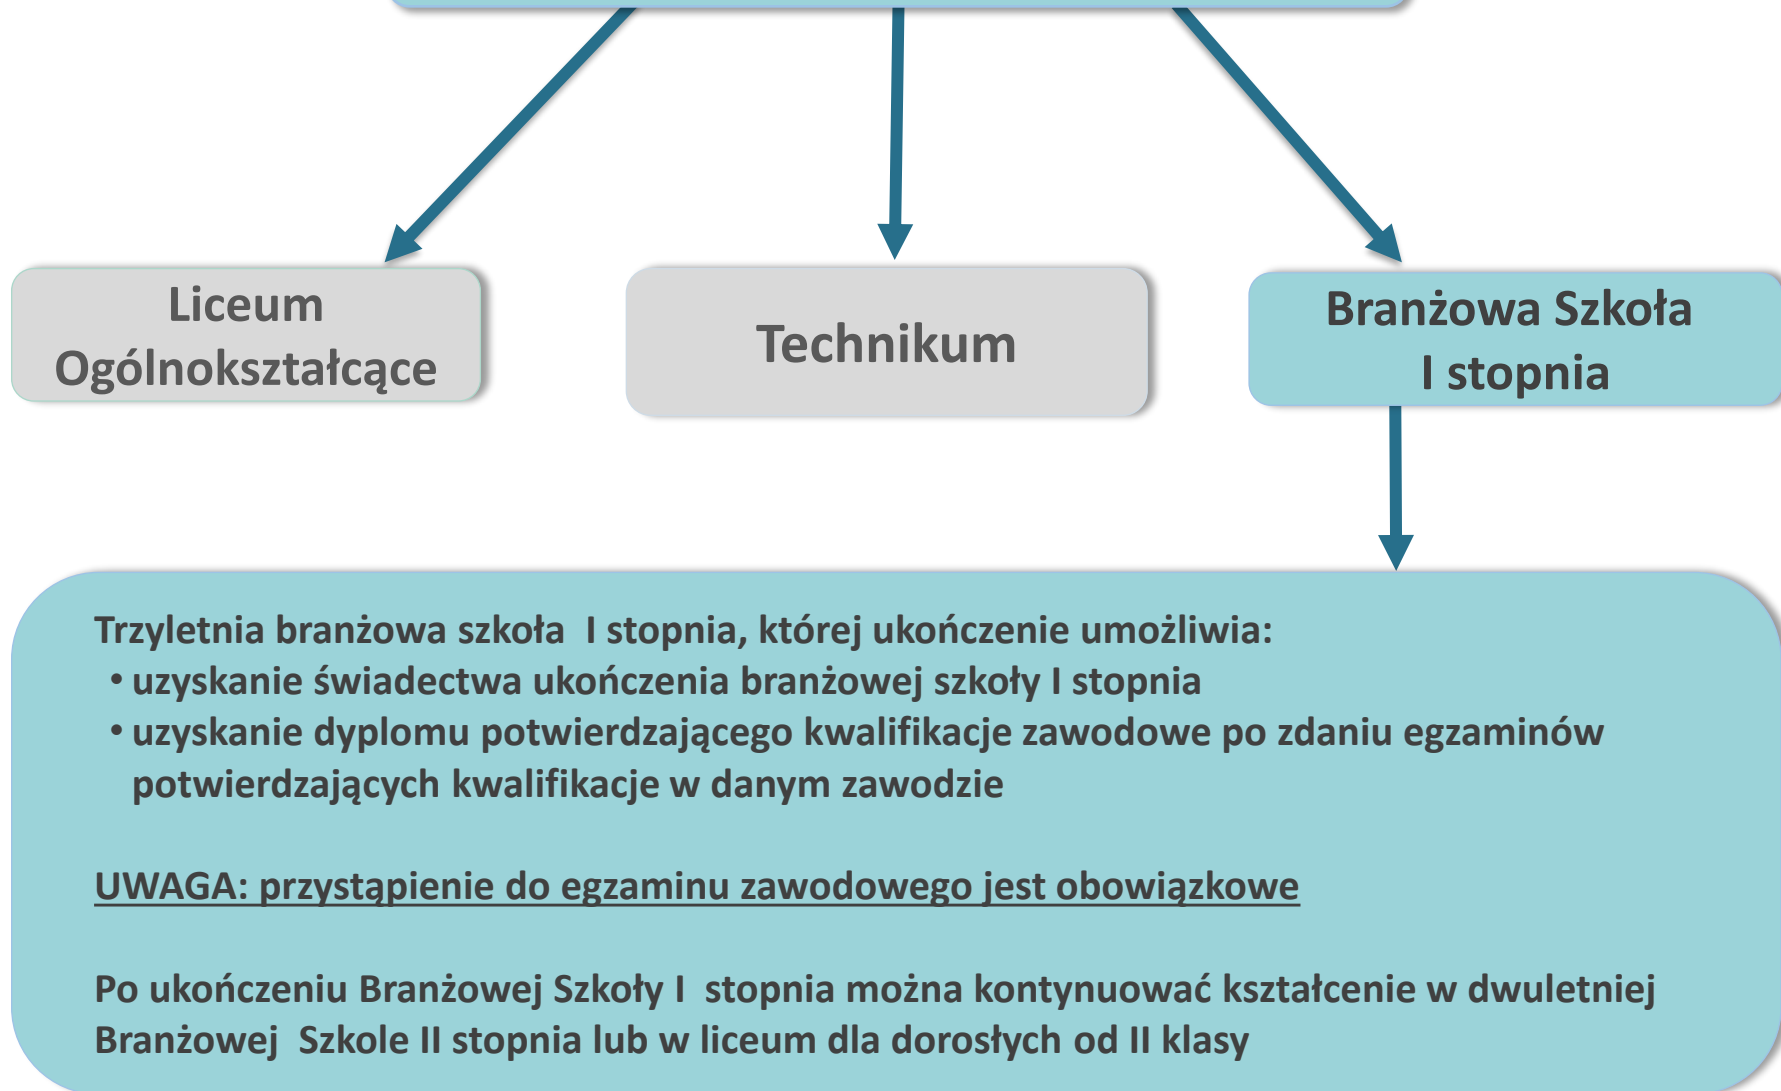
Liceum Ogólnokształcące

Technikum

Branżowa Szkoła I stopnia

Trzyletnia branżowa szkoła I stopnia, której ukończenie umożliwia:
• uzyskanie świadectwa ukończenia branżowej szkoły I stopnia
• uzyskanie dyplomu potwierdzającego kwalifikacje zawodowe po zdaniu egzaminów potwierdzających kwalifikacje w danym zawodzie

UWAGA: przystąpienie do egzaminu zawodowego jest obowiązkowe

Po ukończeniu Branżowej Szkoły I stopnia można kontynuować kształcenie w dwuletniej Branżowej Szkole II stopnia lub w liceum dla dorosłych od II klasy